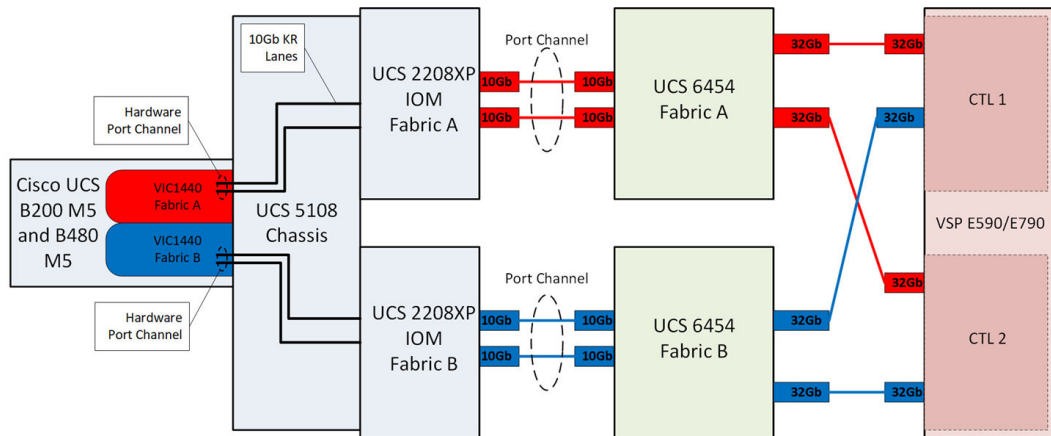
10Gb KR Lanes

Port Channel

Hardware Port Channel

Cisco UCS B200 M5 and B480 M5

VIC1440 Fabric A

VIC1440 Fabric B

Hardware Port Channel

UCS 5108 Chassis

UCS 2208XP IOM Fabric A

UCS 2208XP IOM Fabric B

10Gb

10Gb

10Gb

10Gb

Port Channel

10Gb

10Gb

10Gb

10Gb

UCS 6454 Fabric A

UCS 6454 Fabric B

32Gb

32Gb

32Gb

32Gb

32Gb

32Gb

32Gb

32Gb

CTL 1

VSP E590/E790

CTL 2